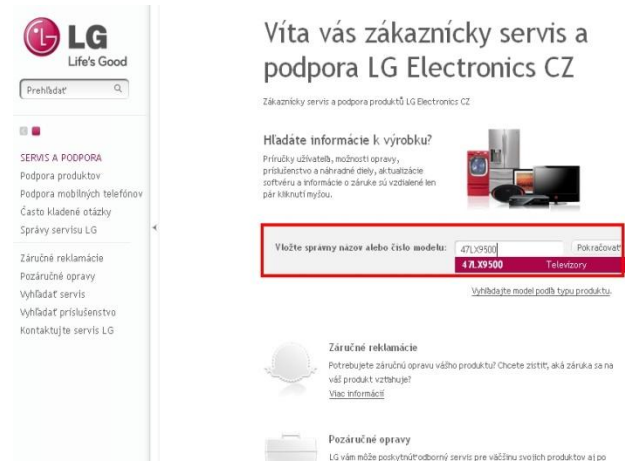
LG
Life's Good

Prehľadať

SERVIS A PODPORA
Podpora produktov
Podpora mobilných telefónov
Často kladené otázky
Správy servisu LG

Záručné reklamácie
Pozáručné opravy
Vyhľadať servis
Vyhľadať príslušenstvo
Kontaktujte servis LG

Víta vás zákaznícky servis a podpora LG Electronics CZ

Zákaznícky servis a podpora produktů LG Electronics CZ

Hľadáte informácie k výrobku?
Príručky užívateľa, možnosti opravy, príslušenstvo a náhradné diely, aktualizácie softvéru a informácie o záruke sú vzdialené len pár kliknutí myšou.

Vložte správny názov alebo číslo modelu: 47LX9500 Pokračovať
47LX9500 Televízory

Vyhľadajte model podľa typu produktu.

Záručné reklamácie
Potrebujete záručnú opravu vášho produktu? Chcete zistiť, aká záruka sa na váš produkt vzťahuje?
Viac informácií

Pozáručné opravy
LG vám môže poskytnúť odborný servis pre väčšinu svojich produktov aj po